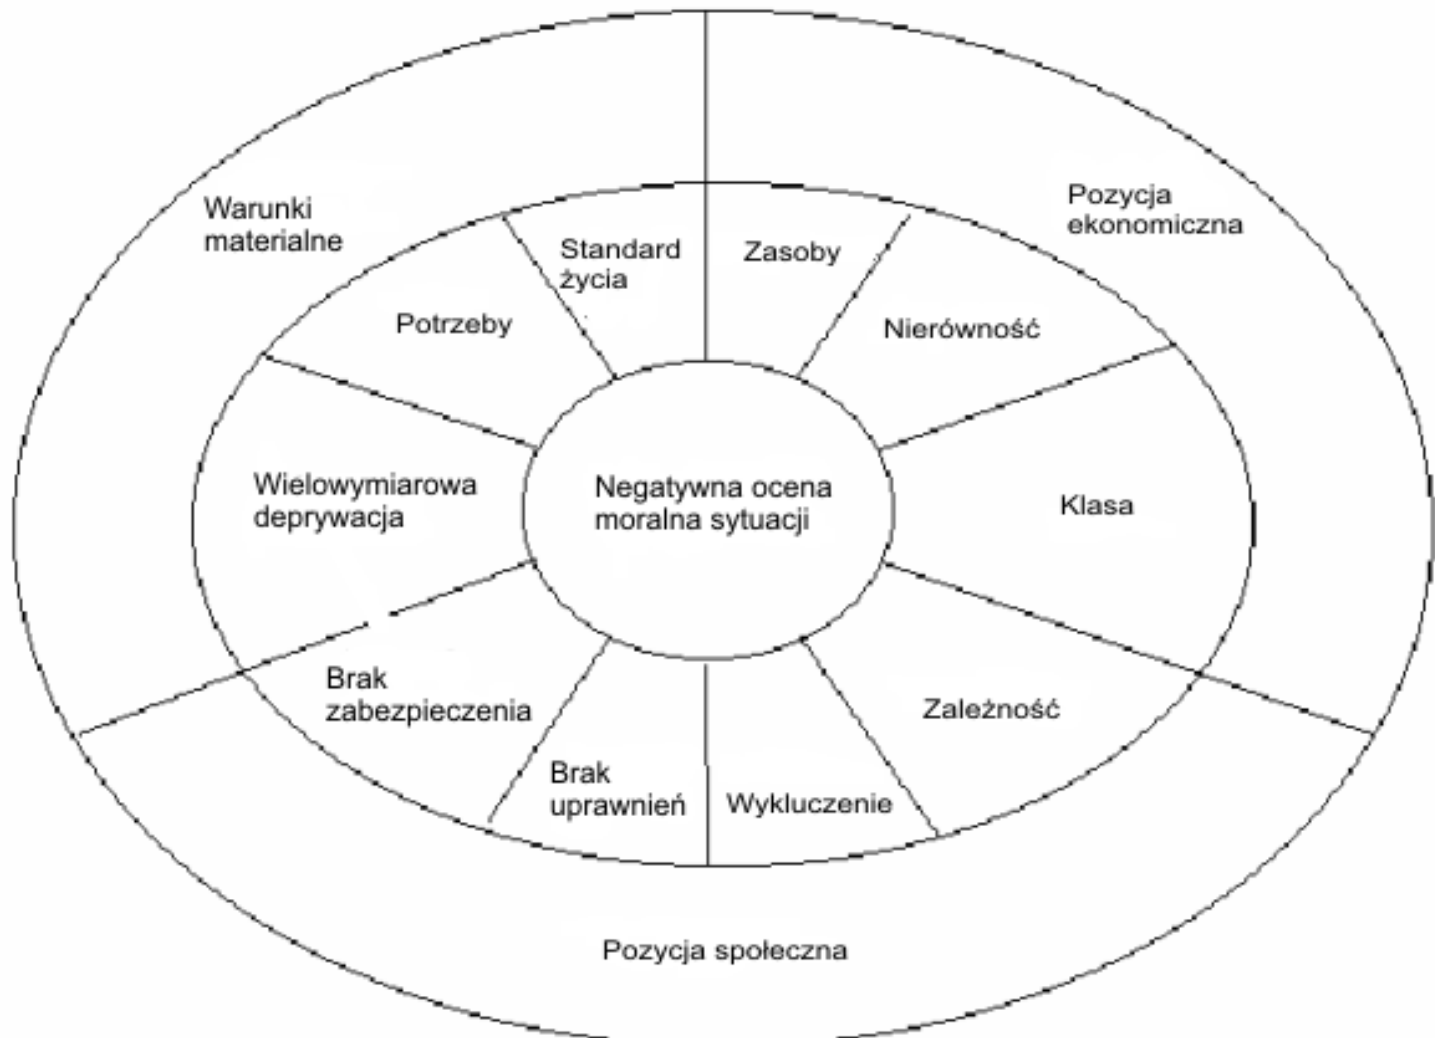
Warunki materialne

Pozycja ekonomiczna

Standard życia

Zasoby

Potrzeby

Nierówność

Wielowymiarowa deprywacja

Negatywna ocena moralna sytuacji

Klasa

Brak zabezpieczenia

Zależność

Brak uprawnień

Wykluczenie

Pozycja społeczna